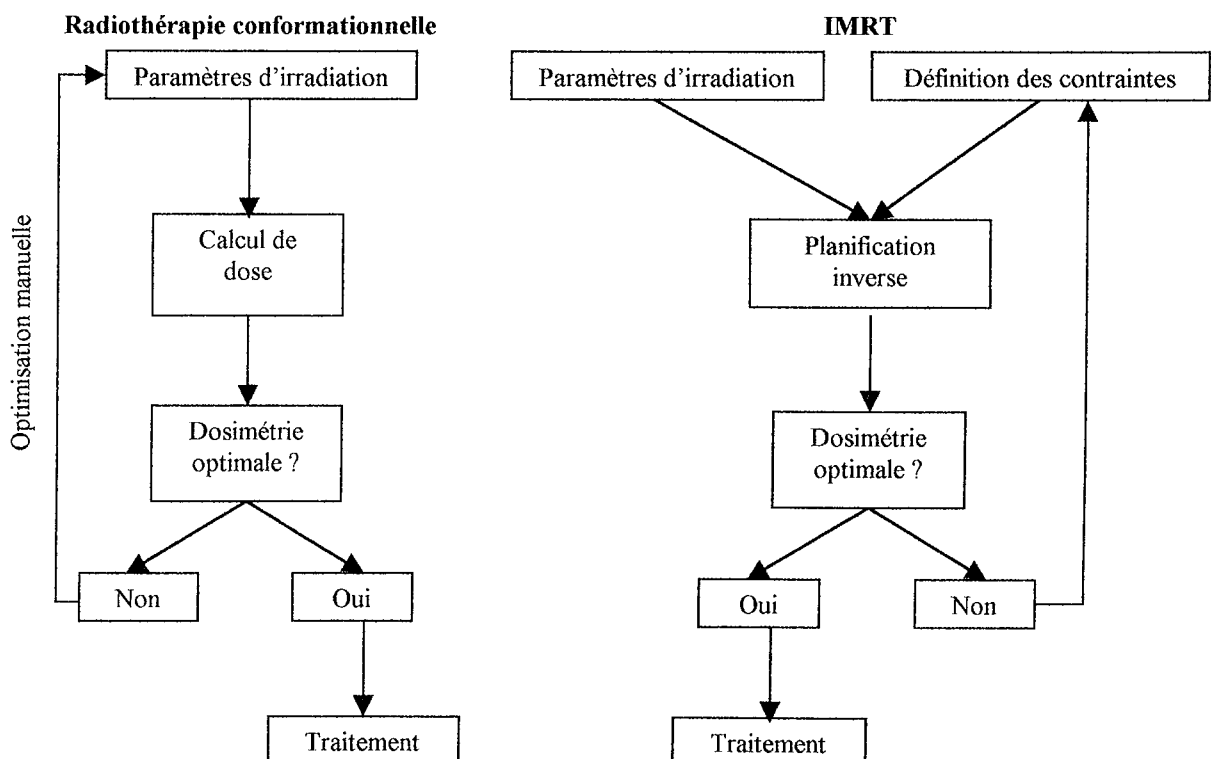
Radiothérapie conformationnelle

Paramètres d'irradiation

Calcul de dose

Dosimétrie optimale ?

Non

Oui

Traitement

Optimisation manuelle

IMRT

Paramètres d'irradiation

Définition des contraintes

Planification inverse

Dosimétrie optimale ?

Oui

Non

Traitement